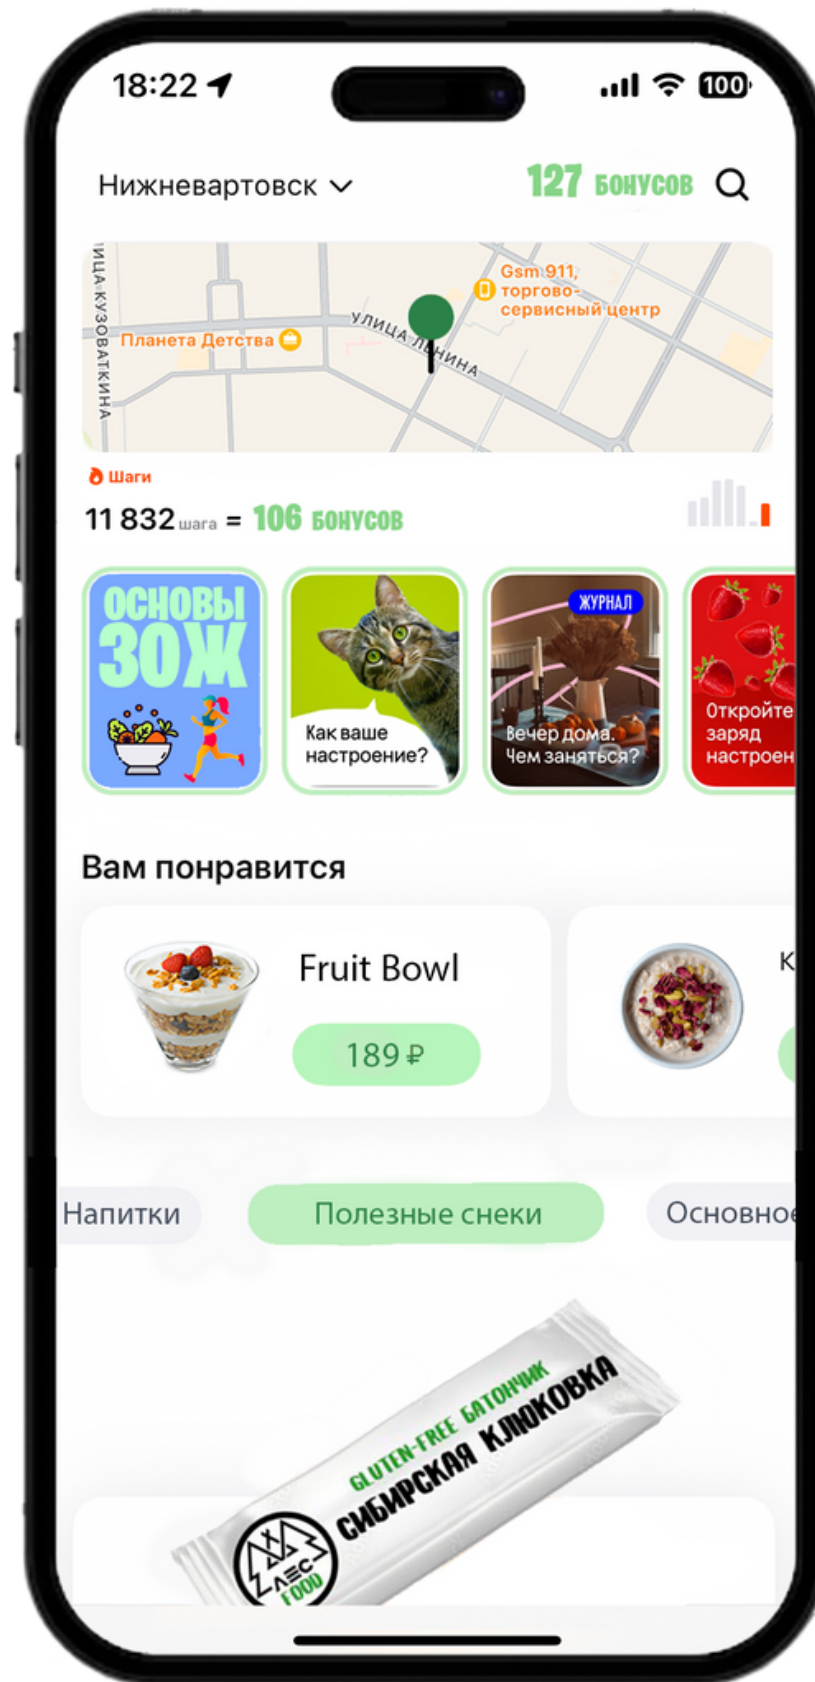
18:22

100

Нижневартовск

127 БОНУСОВ

ИЦА КУЗОВАТКИНА

Gsm 911, торгово-сервисный центр

Планета Детства

УЛИЦА ЛЕНИНА

Шаги

11 832 шага = 106 БОНУСОВ

ОСНОВЫ ЗОЖ

Как ваше настроение?

ЖУРНАЛ

Вечер дома. Чем заняться?

Откройте заряд настроен

Вам понравится

Fruit Bowl

189 ₽

К

Напитки

Полезные снеки

Основное

GLUTEN-FREE БАТОНЧИК

СИБИРСКАЯ КЛЮКОВКА

ЛЕС FOOD